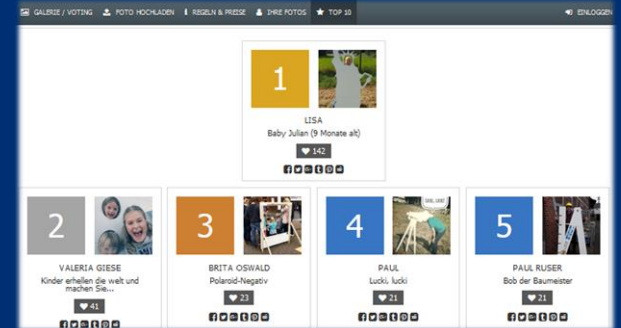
GALERIE / VOTING FOTO HOCHLADEN REGELN & PREISE IHRE FOTOS TOP 10 EINLOGGEN

1

LISA

Baby Julian (9 Monate alt)

142

2

VALERIA GIESE

Kinder erhellen die welt und machen Sie...

41

3

BRITA OSWALD

Polaroid-Negativ

23

4

PAUL

Lucki, lucki

21

5

PAUL RUSER

Bob der Baumeister

21